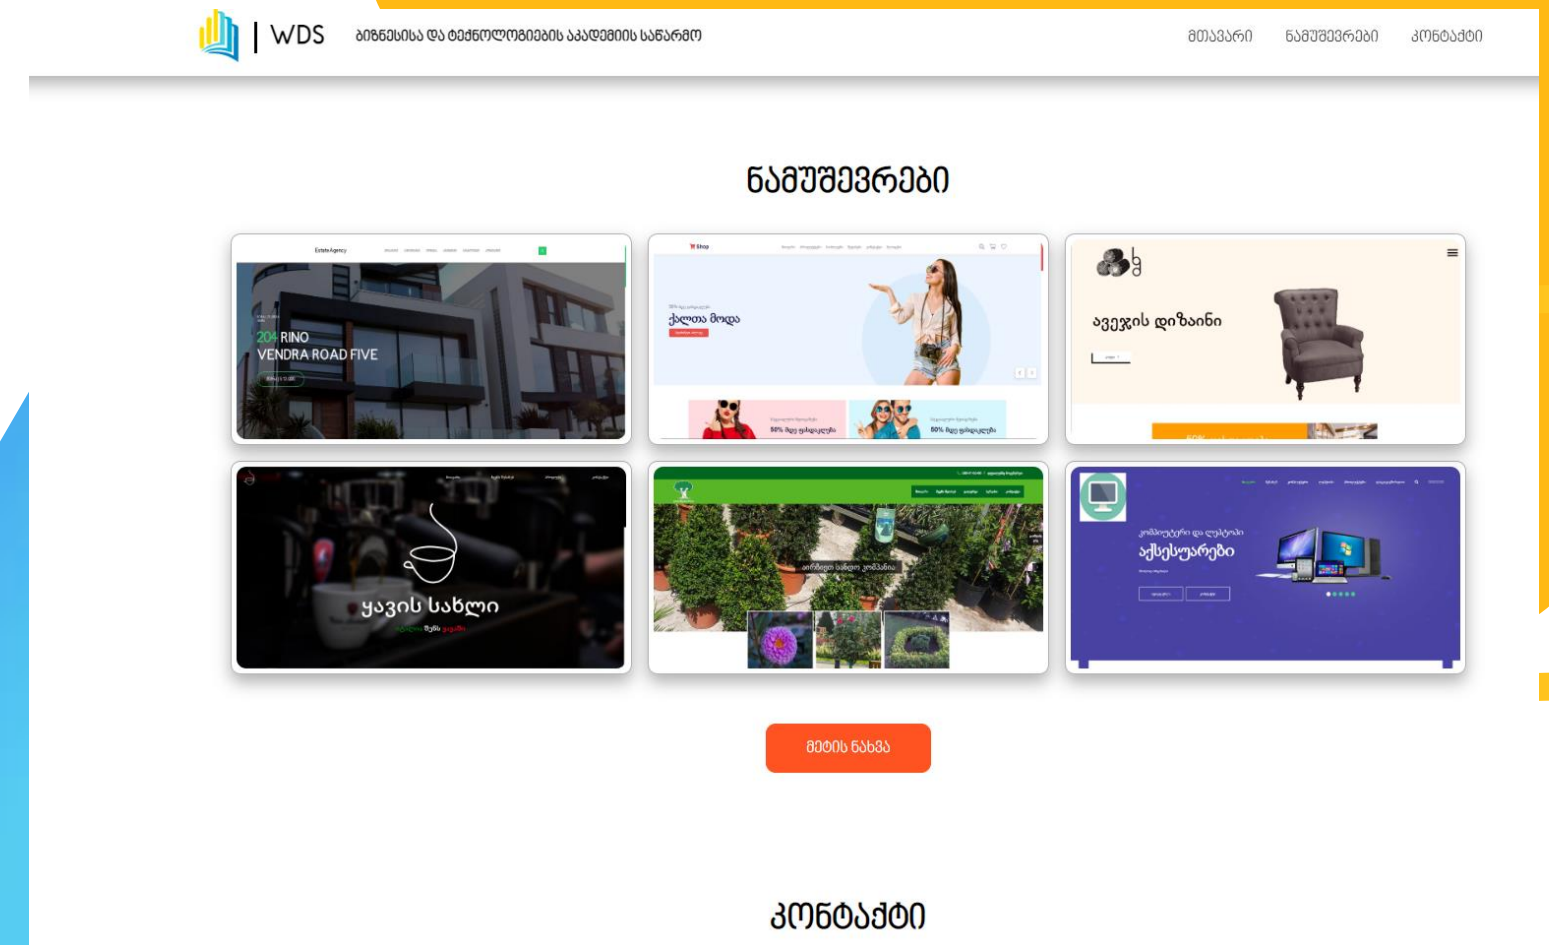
WDS ბიზნესისა და ტექნოლოგიების აკადემიის საწარმო

მთავარი ნამუშევრები კონტაქტი

ნამუშევრები

Estate Agency

204 RINO
VENDRA ROAD FIVE

Shop

ქალთა მოდა

50% მდე ფასდაკლება

50% მდე ფასდაკლება

ავეჯის დიზაინი

ყავის სახლი

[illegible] შენს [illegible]

აირჩიეთ სახლი კომპანია

კომპიუტერი და ლეპტოპი
აქსესუარები

მეტის ნახვა

კონტაქტი